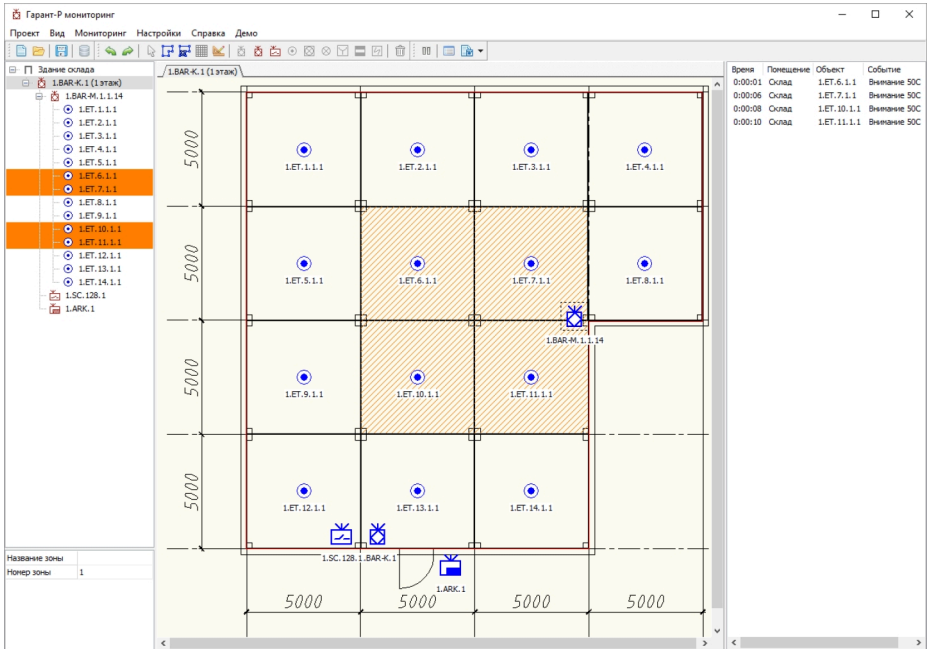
Гарант-Р мониторинг

Проект Вид Мониторинг Настройки Справка Демо

Здание склада
1.BAR-K.1 (1 этаж)
1.BAR-M.1.1.14
1.ET.1.1.1
1.ET.2.1.1
1.ET.3.1.1
1.ET.4.1.1
1.ET.5.1.1
1.ET.6.1.1
1.ET.7.1.1
1.ET.8.1.1
1.ET.9.1.1
1.ET.10.1.1
1.ET.11.1.1
1.ET.12.1.1
1.ET.13.1.1
1.ET.14.1.1
1.SC.128.1
1.ARK.1

| Название зоны | |
|---|---|
| Номер зоны | 1 |

1.BAR-K.1 (1 этаж)

5000
5000
5000
5000

1.ET.1.1.1
1.ET.2.1.1
1.ET.3.1.1
1.ET.4.1.1
1.ET.5.1.1
1.ET.6.1.1
1.ET.7.1.1
1.ET.8.1.1
1.BAR-M.1.1.14
1.ET.9.1.1
1.ET.10.1.1
1.ET.11.1.1
1.ET.12.1.1
1.ET.13.1.1
1.ET.14.1.1
1.SC.128.1
1.BAR-K.1
1.ARK.1

5000 5000 5000 5000

| Время | Помещение | Объект | Событие |
|---|---|---|---|
| 0:00:01 | Склад | 1.ET.6.1.1 | Внимание 50C |
| 0:00:06 | Склад | 1.ET.7.1.1 | Внимание 50C |
| 0:00:08 | Склад | 1.ET.10.1.1 | Внимание 50C |
| 0:00:10 | Склад | 1.ET.11.1.1 | Внимание 50C |